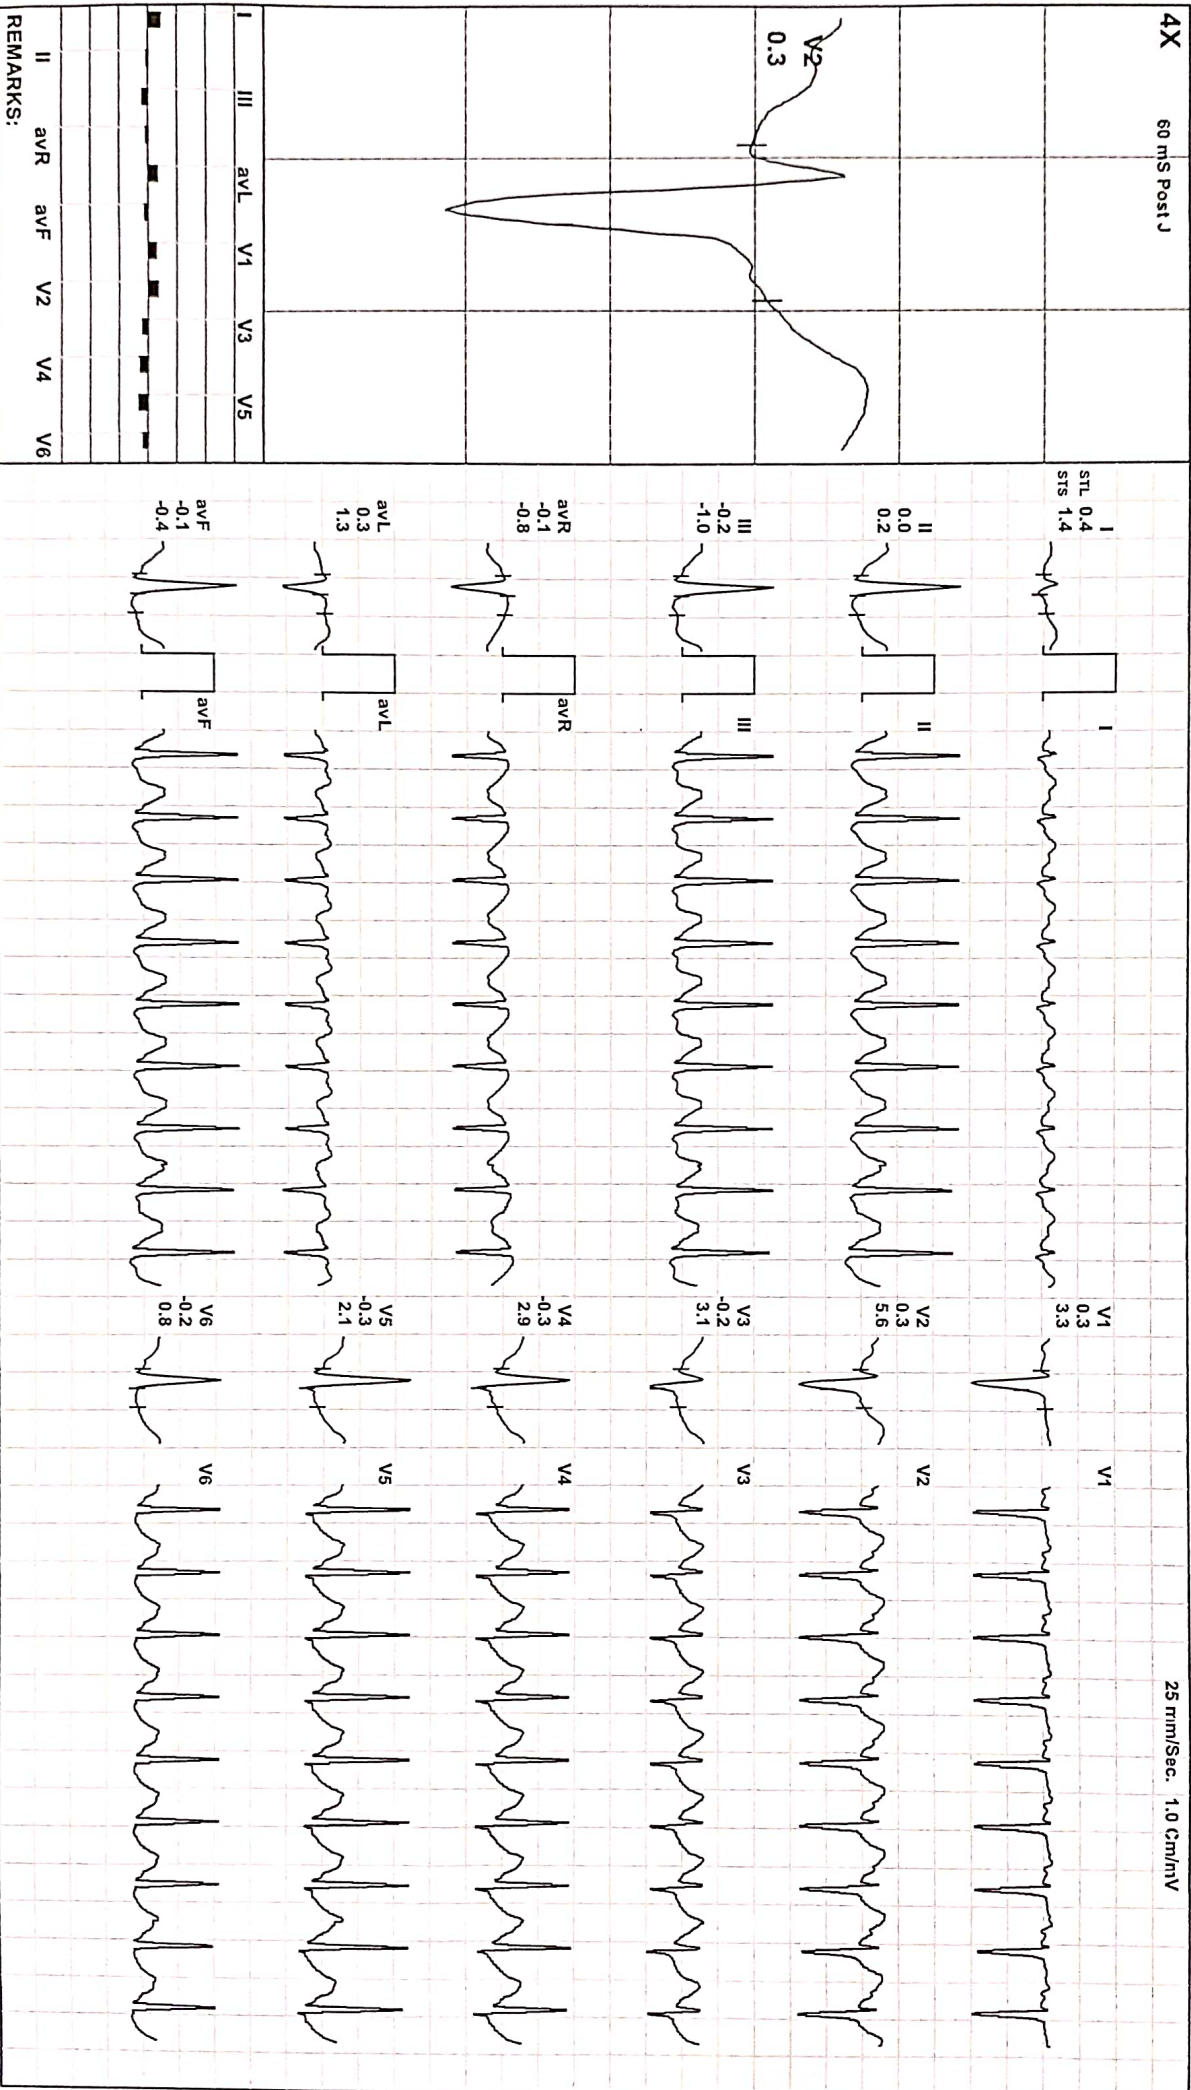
4X
60 mS Post J
V2
0.3

I III avL V1 V3 V5
II avR avF V2 V4 V6
REMARKS:

I
STL 0.4
STS 1.4
II
0.0
0.2
III
-0.2
-1.0
avR
-0.1
-0.8
avL
0.3
1.3
avF
-0.1
-0.4

I
II
III
avR
avL
avF

V1
0.3
3.3
V2
0.3
5.6
V3
-0.2
3.1
V4
-0.3
2.9
V5
-0.3
2.1
V6
-0.2
0.8

V1
V2
V3
V4
V5
V6

25 mm/Sec. 1.0 Cm/mV